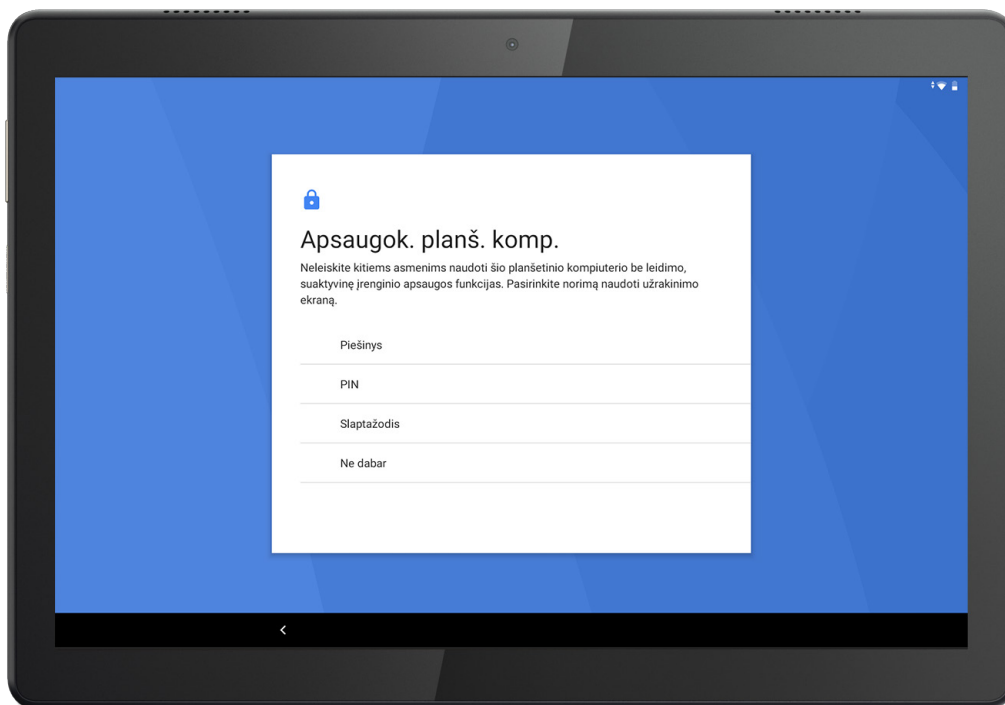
Apsaugok. planš. komp.

Neleiskite kitiems asmenims naudoti šio planšetinio kompiuterio be leidimo, suaktyvinę įrenginio apsaugos funkcijas. Pasirinkite norimą naudoti užrakinimo ekraną.

Piešinys

PIN

Slaptažodis

Ne dabar